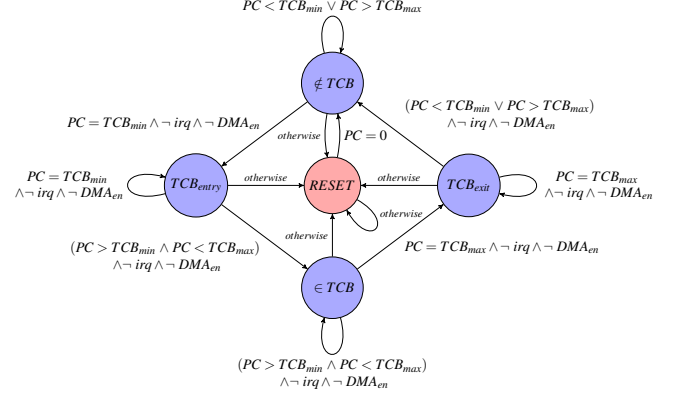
$PC < TCB_{min} \vee PC > TCB_{max}$

$\notin TCB$

$PC = TCB_{min} \wedge \neg\ irq \wedge \neg\ DMA_{en}$

otherwise

$PC = 0$

$(PC < TCB_{min} \vee PC > TCB_{max})$
$\wedge \neg\ irq \wedge \neg\ DMA_{en}$

$PC = TCB_{min}$
$\wedge \neg\ irq \wedge \neg\ DMA_{en}$

$TCB_{entry}$

otherwise

$RESET$

otherwise

$TCB_{exit}$

$PC = TCB_{max}$
$\wedge \neg\ irq \wedge \neg\ DMA_{en}$

otherwise

otherwise

$(PC > TCB_{min} \wedge PC < TCB_{max})$
$\wedge \neg\ irq \wedge \neg\ DMA_{en}$

$PC = TCB_{max} \wedge \neg\ irq \wedge \neg\ DMA_{en}$

$\in TCB$

$(PC > TCB_{min} \wedge PC < TCB_{max})$
$\wedge \neg\ irq \wedge \neg\ DMA_{en}$